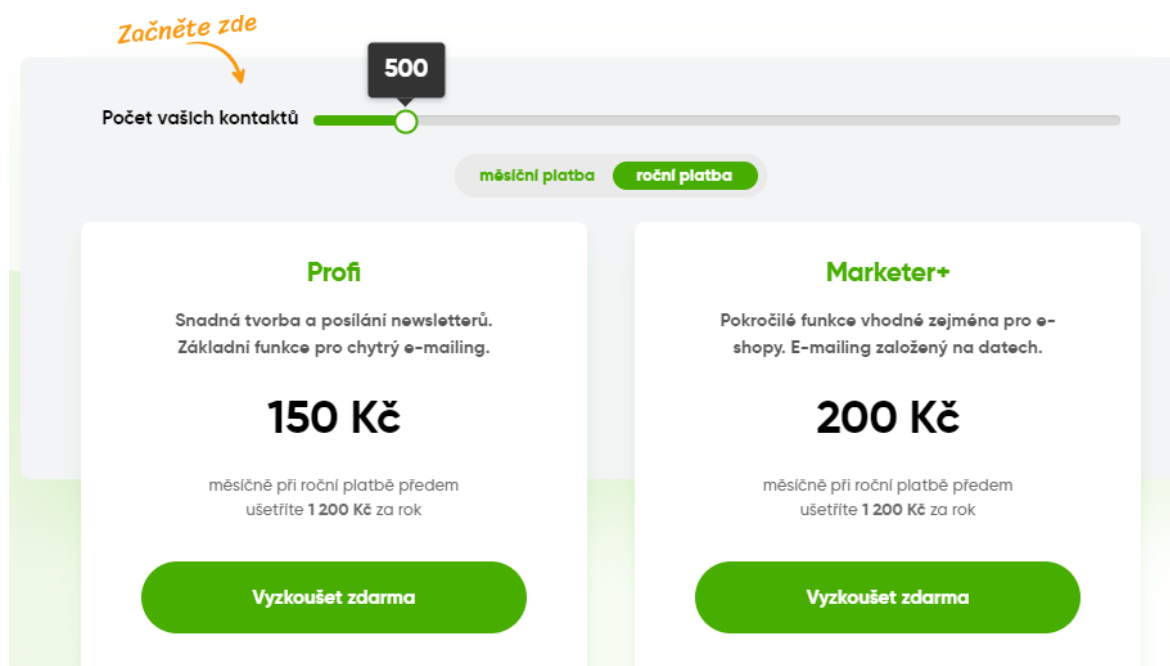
Začněte zde

500

Počet vašich kontaktů

měsíční platba roční platba

Profi

Snadná tvorba a posílání newsletterů. Základní funkce pro chytrý e-mailing.

150 Kč

měsíčně při roční platbě předem
ušetříte 1 200 Kč za rok

Vyzkoušet zdarma

Marketer+

Pokročilé funkce vhodné zejména pro e-shopy. E-mailing založený na datech.

200 Kč

měsíčně při roční platbě předem
ušetříte 1 200 Kč za rok

Vyzkoušet zdarma